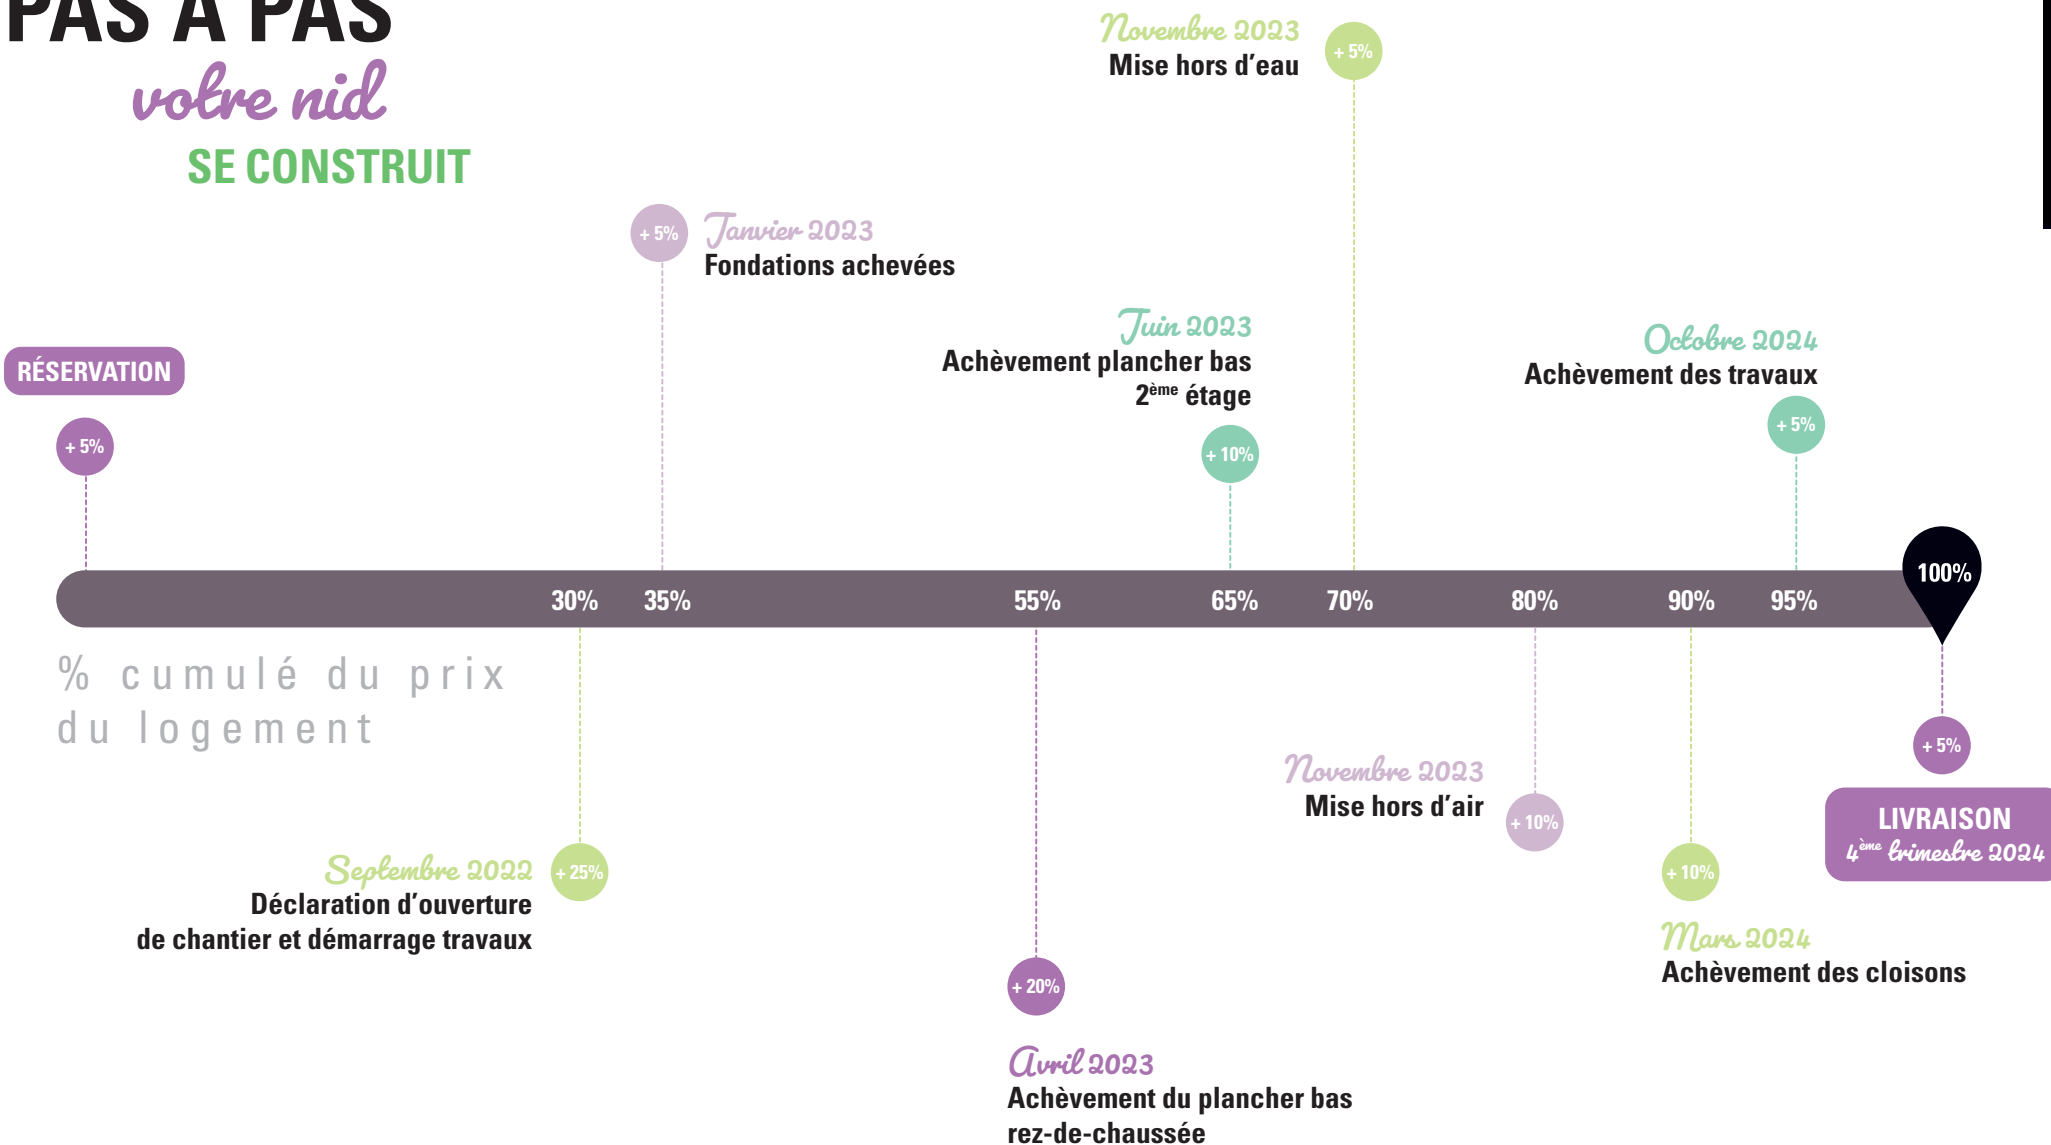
PAS À PAS
votre nid
SE CONSTRUIT

Novembre 2023
Mise hors d'eau
+ 5%

+ 5%
Janvier 2023
Fondations achevées

Juin 2023
Achèvement plancher bas 2$^{ème}$ étage
+ 10%

Octobre 2024
Achèvement des travaux
+ 5%

RÉSERVATION
+ 5%

30% 35% 55% 65% 70% 80% 90% 95% 100%

% cumulé du prix du logement

+ 5%
LIVRAISON
4$^{ème}$ trimestre 2024

Novembre 2023
Mise hors d'air
+ 10%

Septembre 2022
Déclaration d'ouverture de chantier et démarrage travaux
+ 25%

+ 10%
Mars 2024
Achèvement des cloisons

+ 20%
Avril 2023
Achèvement du plancher bas rez-de-chaussée